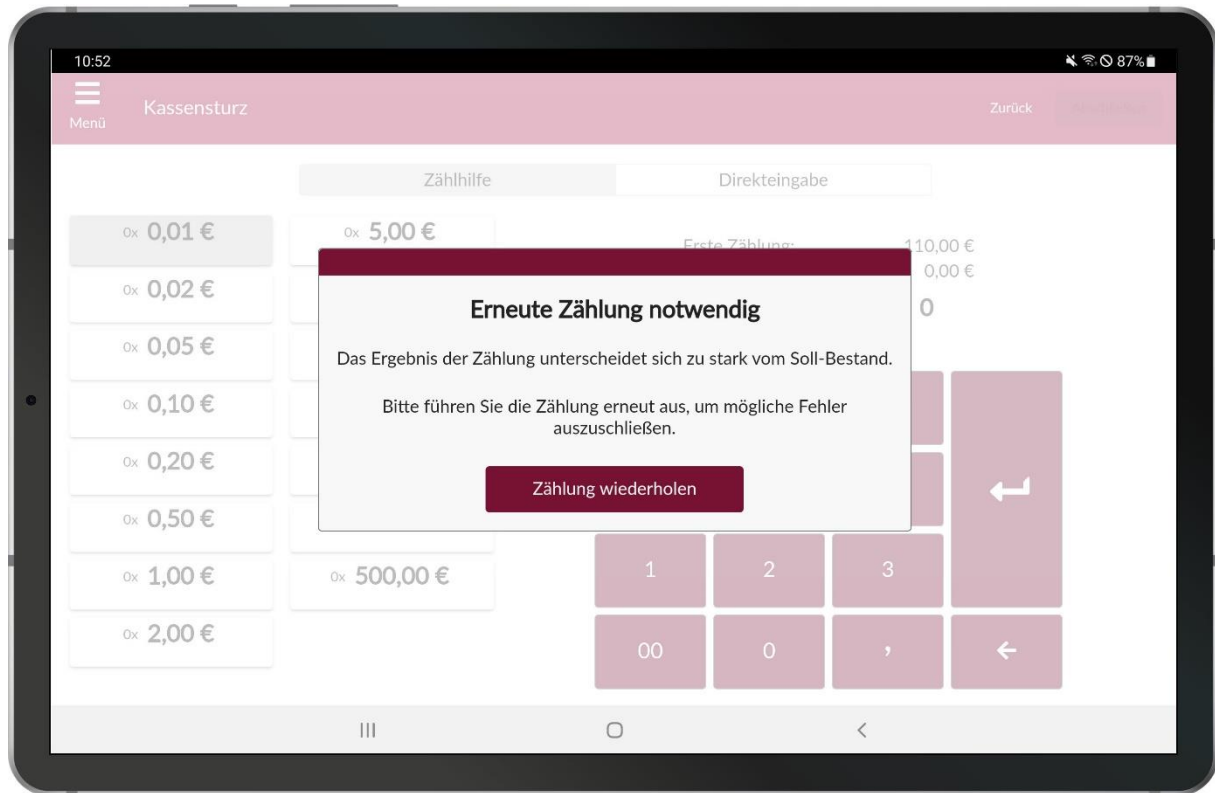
10:52

87%

Menü

Kassensturz

Zurück

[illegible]

Zählhilfe

Direkteingabe

0x 0,01 €

0x 5,00 €

Erste Zählung:

110,00 €

0,00 €

0x 0,02 €

0

0x 0,05 €

0x 0,10 €

0x 0,20 €

0x 0,50 €

0x 1,00 €

0x 500,00 €

0x 2,00 €

Erneute Zählung notwendig

Das Ergebnis der Zählung unterscheidet sich zu stark vom Soll-Bestand.

Bitte führen Sie die Zählung erneut aus, um mögliche Fehler auszuschließen.

Zählung wiederholen

1

2

3

00

0

,